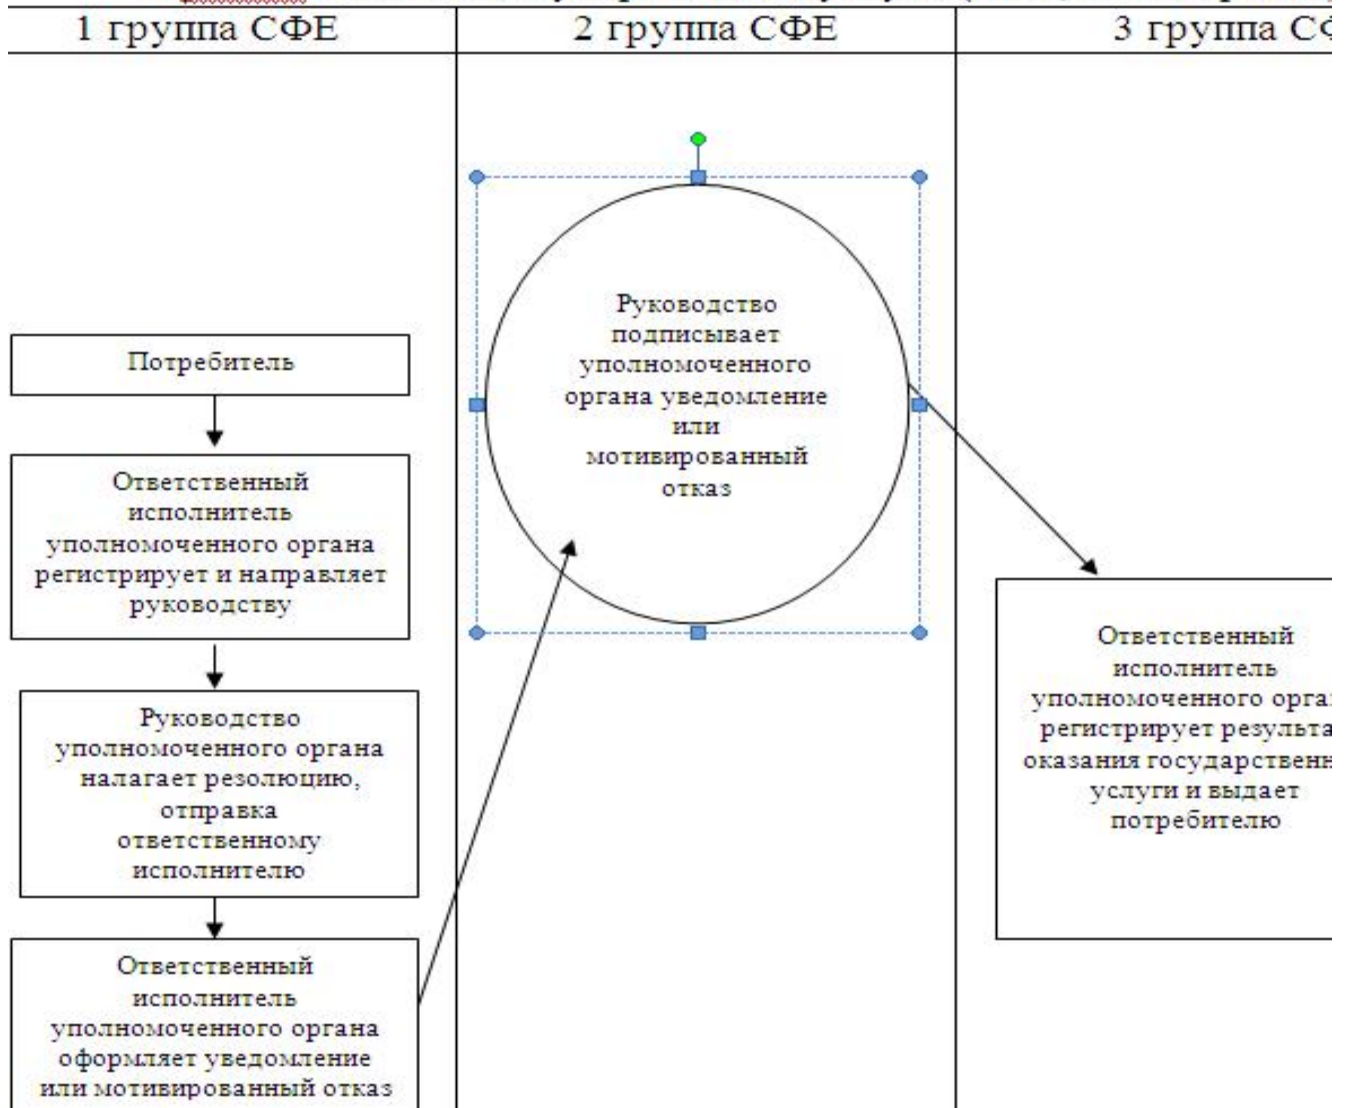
1 группа СФЕ

2 группа СФЕ

3 группа С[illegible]

Потребитель

Ответственный исполнитель уполномоченного органа регистрирует и направляет руководству

Руководство уполномоченного органа налагает резолюцию, отправка ответственному исполнителю

Ответственный исполнитель уполномоченного органа оформляет уведомление или мотивированный отказ

Руководство подписывает уполномоченного органа уведомление или мотивированный отказ

Ответственный исполнитель уполномоченного орга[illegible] регистрирует результа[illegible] оказания государственн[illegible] услуги и выдает потребителю